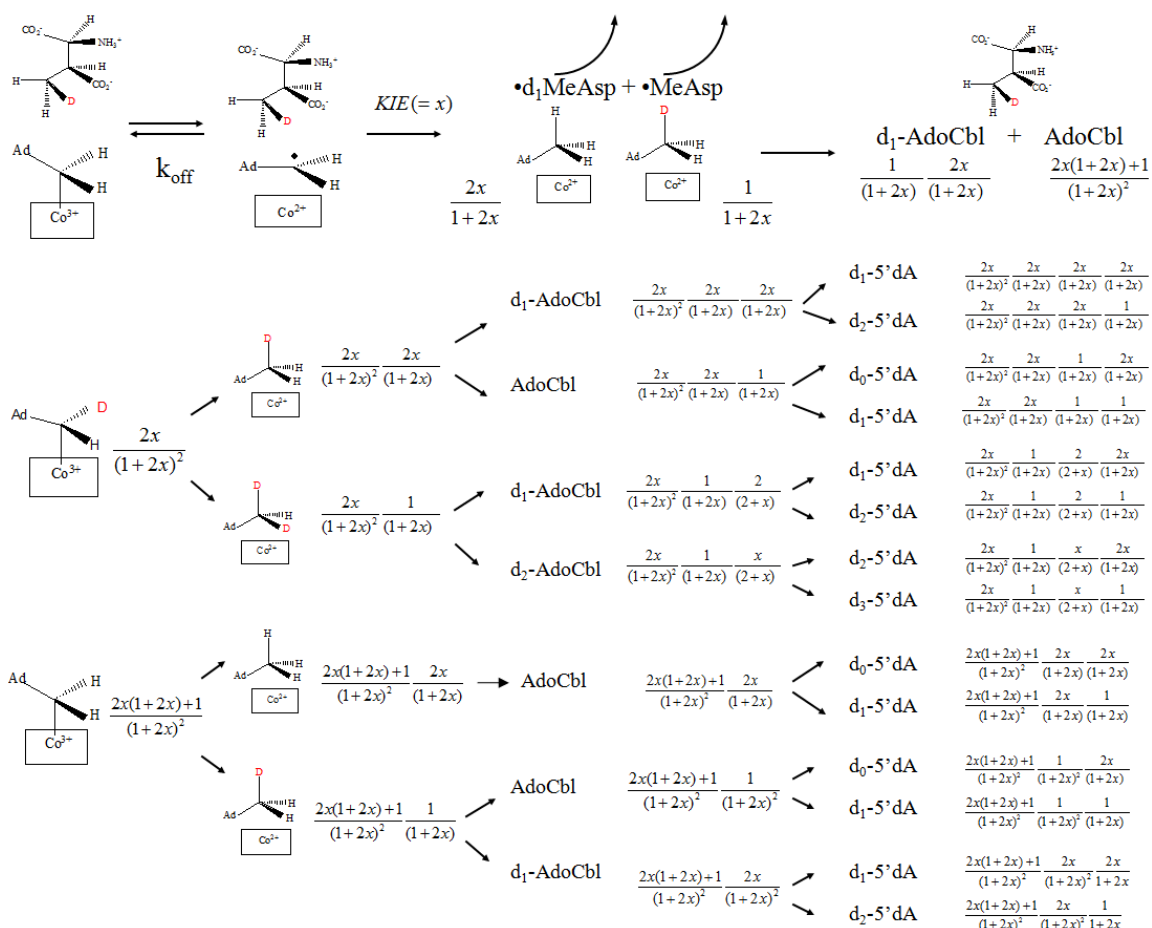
$CO_2^-$ H $NH_3^+$ H $CO_2^-$ H D H

Ad H H $Co^{3+}$

$k_{off}$

$CO_2^-$ H $NH_3^+$ H $CO_2^-$ H H D

Ad H H $Co^{2+}$

$KIE(=x)$

•$d_1$MeAsp + •MeAsp

Ad H H H $Co^{2+}$ Ad D H H $Co^{2+}$

$\frac{2x}{1+2x}$ $\frac{1}{1+2x}$

$CO_2^-$ H $NH_3^+$ H $CO_2^-$ H H D

$d_1$-AdoCbl + AdoCbl

$\frac{1}{(1+2x)}$ $\frac{2x}{(1+2x)}$ $\frac{2x(1+2x)+1}{(1+2x)^2}$

Ad D H $Co^{3+}$ $\frac{2x}{(1+2x)^2}$

Ad D H H $Co^{2+}$ $\frac{2x}{(1+2x)^2}\frac{2x}{(1+2x)}$

$d_1$-AdoCbl $\frac{2x}{(1+2x)^2}\frac{2x}{(1+2x)}\frac{2x}{(1+2x)}$

$d_1$-5'dA $\frac{2x}{(1+2x)^2}\frac{2x}{(1+2x)}\frac{2x}{(1+2x)}\frac{2x}{(1+2x)}$

$d_2$-5'dA $\frac{2x}{(1+2x)^2}\frac{2x}{(1+2x)}\frac{2x}{(1+2x)}\frac{1}{(1+2x)}$

AdoCbl $\frac{2x}{(1+2x)^2}\frac{2x}{(1+2x)}\frac{1}{(1+2x)}$

$d_0$-5'dA $\frac{2x}{(1+2x)^2}\frac{2x}{(1+2x)}\frac{1}{(1+2x)}\frac{2x}{(1+2x)}$

$d_1$-5'dA $\frac{2x}{(1+2x)^2}\frac{2x}{(1+2x)}\frac{1}{(1+2x)}\frac{1}{(1+2x)}$

Ad D H D $Co^{2+}$ $\frac{2x}{(1+2x)^2}\frac{1}{(1+2x)}$

$d_1$-AdoCbl $\frac{2x}{(1+2x)^2}\frac{1}{(1+2x)}\frac{2}{(2+x)}$

$d_1$-5'dA $\frac{2x}{(1+2x)^2}\frac{1}{(1+2x)}\frac{2}{(2+x)}\frac{2x}{(1+2x)}$

$d_2$-5'dA $\frac{2x}{(1+2x)^2}\frac{1}{(1+2x)}\frac{2}{(2+x)}\frac{1}{(1+2x)}$

$d_2$-AdoCbl $\frac{2x}{(1+2x)^2}\frac{1}{(1+2x)}\frac{x}{(2+x)}$

$d_2$-5'dA $\frac{2x}{(1+2x)^2}\frac{1}{(1+2x)}\frac{x}{(2+x)}\frac{2x}{(1+2x)}$

$d_3$-5'dA $\frac{2x}{(1+2x)^2}\frac{1}{(1+2x)}\frac{x}{(2+x)}\frac{1}{(1+2x)}$

Ad H H $Co^{3+}$ $\frac{2x(1+2x)+1}{(1+2x)^2}$

Ad H H H $Co^{2+}$ $\frac{2x(1+2x)+1}{(1+2x)^2}\frac{2x}{(1+2x)}$ AdoCbl

$\frac{2x(1+2x)+1}{(1+2x)^2}\frac{2x}{(1+2x)}$

$d_0$-5'dA $\frac{2x(1+2x)+1}{(1+2x)^2}\frac{2x}{(1+2x)}\frac{2x}{(1+2x)}$

$d_1$-5'dA $\frac{2x(1+2x)+1}{(1+2x)^2}\frac{2x}{(1+2x)}\frac{1}{(1+2x)}$

Ad D H H $Co^{2+}$ $\frac{2x(1+2x)+1}{(1+2x)^2}\frac{1}{(1+2x)}$

AdoCbl $\frac{2x(1+2x)+1}{(1+2x)^2}\frac{1}{(1+2x)^2}$

$d_0$-5'dA $\frac{2x(1+2x)+1}{(1+2x)^2}\frac{1}{(1+2x)^2}\frac{2x}{(1+2x)}$

$d_1$-5'dA $\frac{2x(1+2x)+1}{(1+2x)^2}\frac{1}{(1+2x)^2}\frac{1}{(1+2x)}$

$d_1$-AdoCbl $\frac{2x(1+2x)+1}{(1+2x)^2}\frac{2x}{(1+2x)^2}$

$d_1$-5'dA $\frac{2x(1+2x)+1}{(1+2x)^2}\frac{2x}{(1+2x)^2}\frac{2x}{1+2x}$

$d_2$-5'dA $\frac{2x(1+2x)+1}{(1+2x)^2}\frac{2x}{(1+2x)^2}\frac{1}{1+2x}$